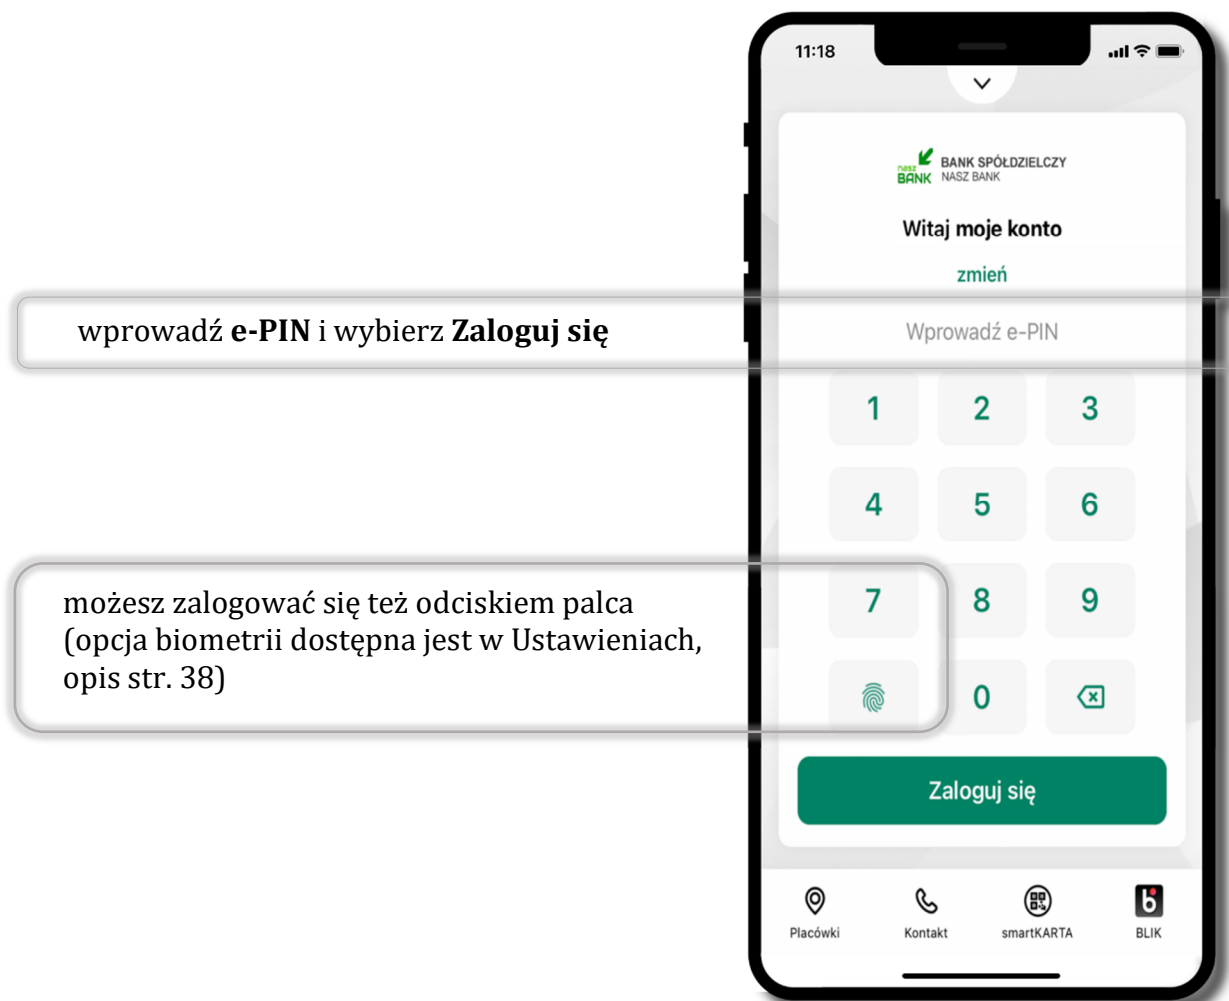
wprowadź **e-PIN** i wybierz **Zaloguj się**

możesz zalogować się też odciskiem palca (opcja biometrii dostępna jest w Ustawieniach, opis str. 38)

11:18

nasz BANK BANK SPÓŁDZIELCZY NASZ BANK

Witaj moje konto

zmień

Wprowadź e-PIN

1 2 3
4 5 6
7 8 9
0

Zaloguj się

Placówki Kontakt smartKARTA BLIK